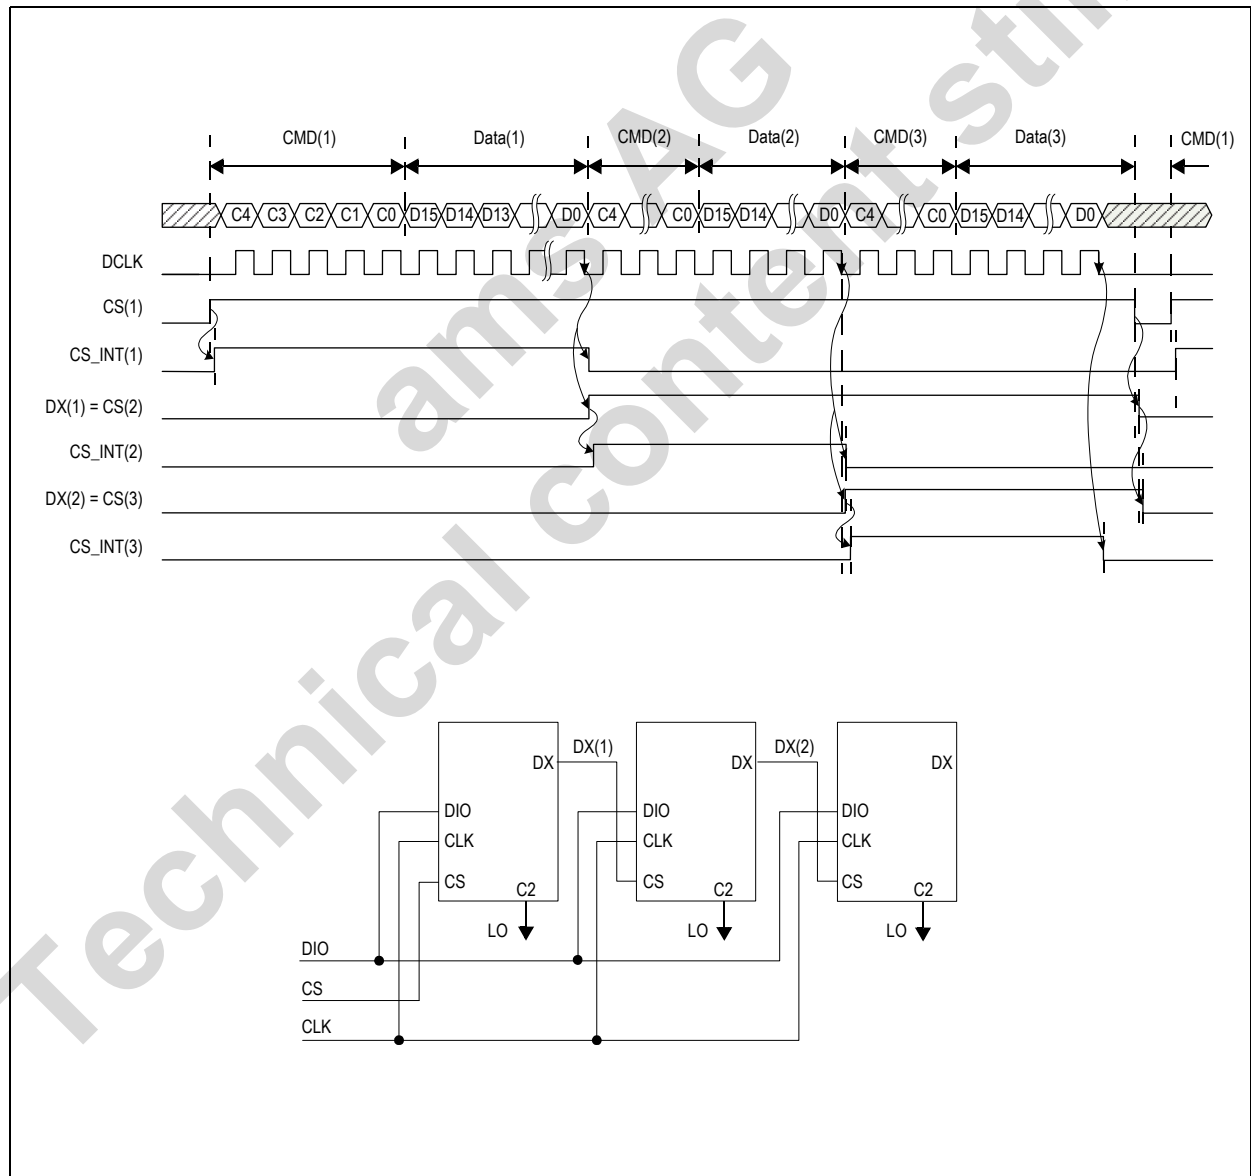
CMD(1) Data(1) CMD(2) Data(2) CMD(3) Data(3) CMD(1)

C4 C3 C2 C1 C0 D15 D14 D13 D0 C4 C0 D15 D14 D0 C4 C0 D15 D14 D0

DCLK
CS(1)
CS_INT(1)
DX(1) = CS(2)
CS_INT(2)
DX(2) = CS(3)
CS_INT(3)

Technical content still ams AG

DX DX(1) DX DX(2) DX
DIO DIO DIO
CLK CLK CLK
CS C2 CS C2 CS C2
LO LO LO
DIO
CS
CLK